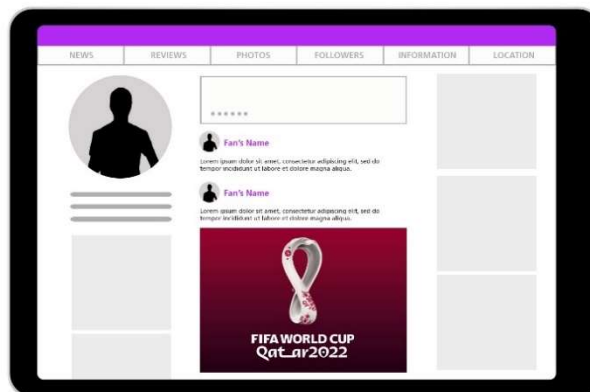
NEWS REVIEWS PHOTOS FOLLOWERS INFORMATION LOCATION

******

Fan's Name

Lorem ipsum dolor sit amet, consectetur adipiscing elit, sed do tempor incididunt ut labore et dolore magna aliqua.

Fan's Name

Lorem ipsum dolor sit amet, consectetur adipiscing elit, sed do tempor incididunt ut labore et dolore magna aliqua.

FIFA WORLD CUP
Qatar2022